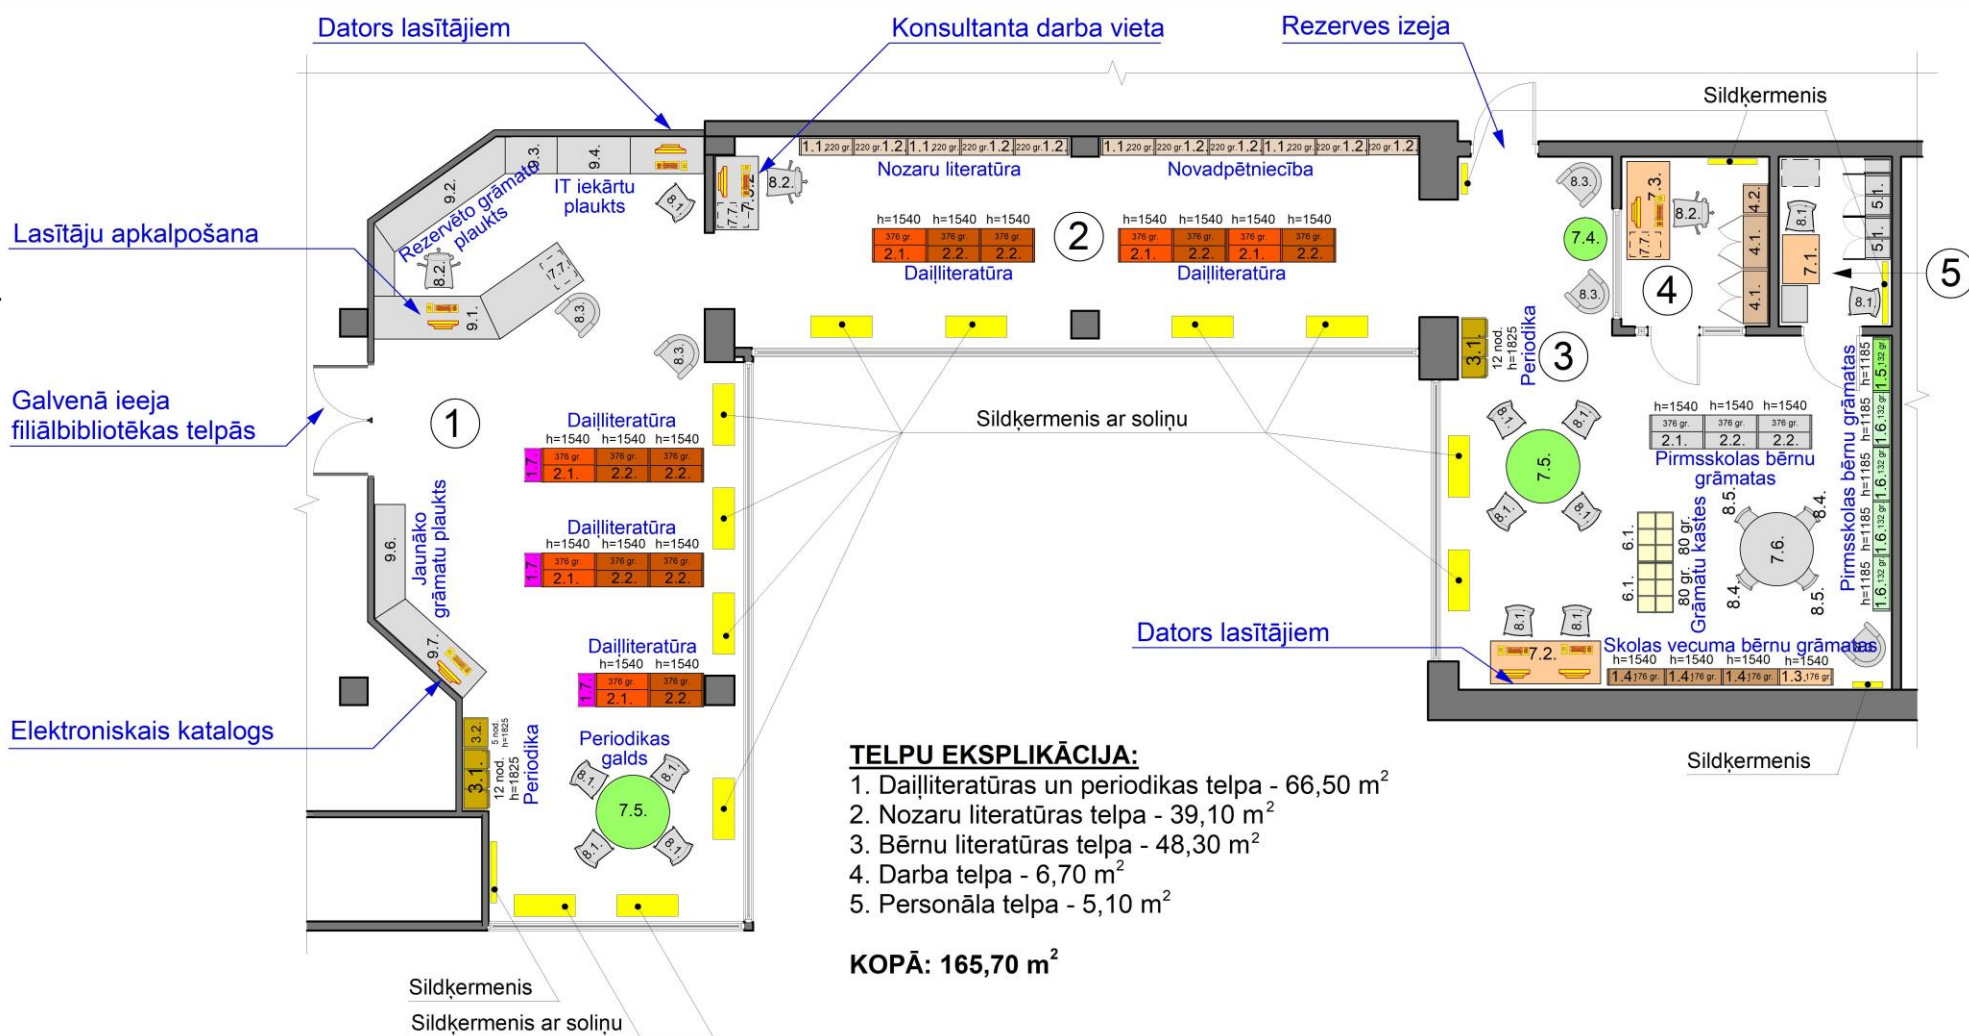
Dators lasītājiem

Konsultanta darba vieta

Rezerves izeja

Sildķermenis

Lasītāju apkalpošana

Rezervēto grāmatu plaukts

IT iekārtu plaukts

Nozaru literatūra

Novadpētniecība

Daiļliteratūra

Daiļliteratūra

Galvenā ieeja filiālbibliotēkas telpās

Sildķermenis ar soliņu

Daiļliteratūra

Daiļliteratūra

Daiļliteratūra

Jaunāko grāmatu plaukts

Periodika

Periodika

Pirmsskolas bērnu grāmatas

Grāmatu kastes

Pirmsskolas bērnu grāmatas

Dators lasītājiem

Skolas vecuma bērnu grāmatas

Elektroniskais katalogs

Periodikas galds

Sildķermenis

Sildķermenis

Sildķermenis ar soliņu

TELPU EKSPLIKĀCIJA:
1. Daiļliteratūras un periodikas telpa - 66,50 m$^2$
2. Nozaru literatūras telpa - 39,10 m$^2$
3. Bērnu literatūras telpa - 48,30 m$^2$
4. Darba telpa - 6,70 m$^2$
5. Personāla telpa - 5,10 m$^2$

KOPĀ: 165,70 m$^2$